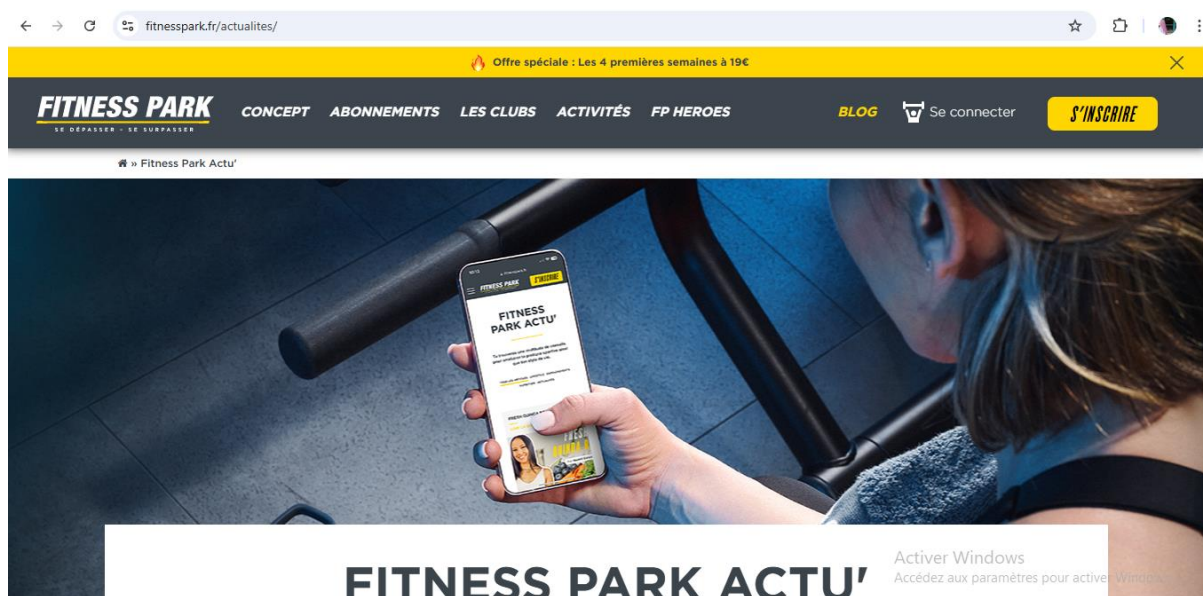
fitnesspark.fr/actualites/

Offre spéciale : Les 4 premières semaines à 19€

FITNESS PARK
SE DÉPASSER - SE SURPASSER

CONCEPT ABONNEMENTS LES CLUBS ACTIVITÉS FP HEROES

BLOG Se connecter S'INSCRIRE

» Fitness Park Actu'

FITNESS PARK S'INSCRIRE

FITNESS PARK ACTU'

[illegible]

FITNESS PARK ACTU'

Activer Windows
Accédez aux paramètres pour activer Windo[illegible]